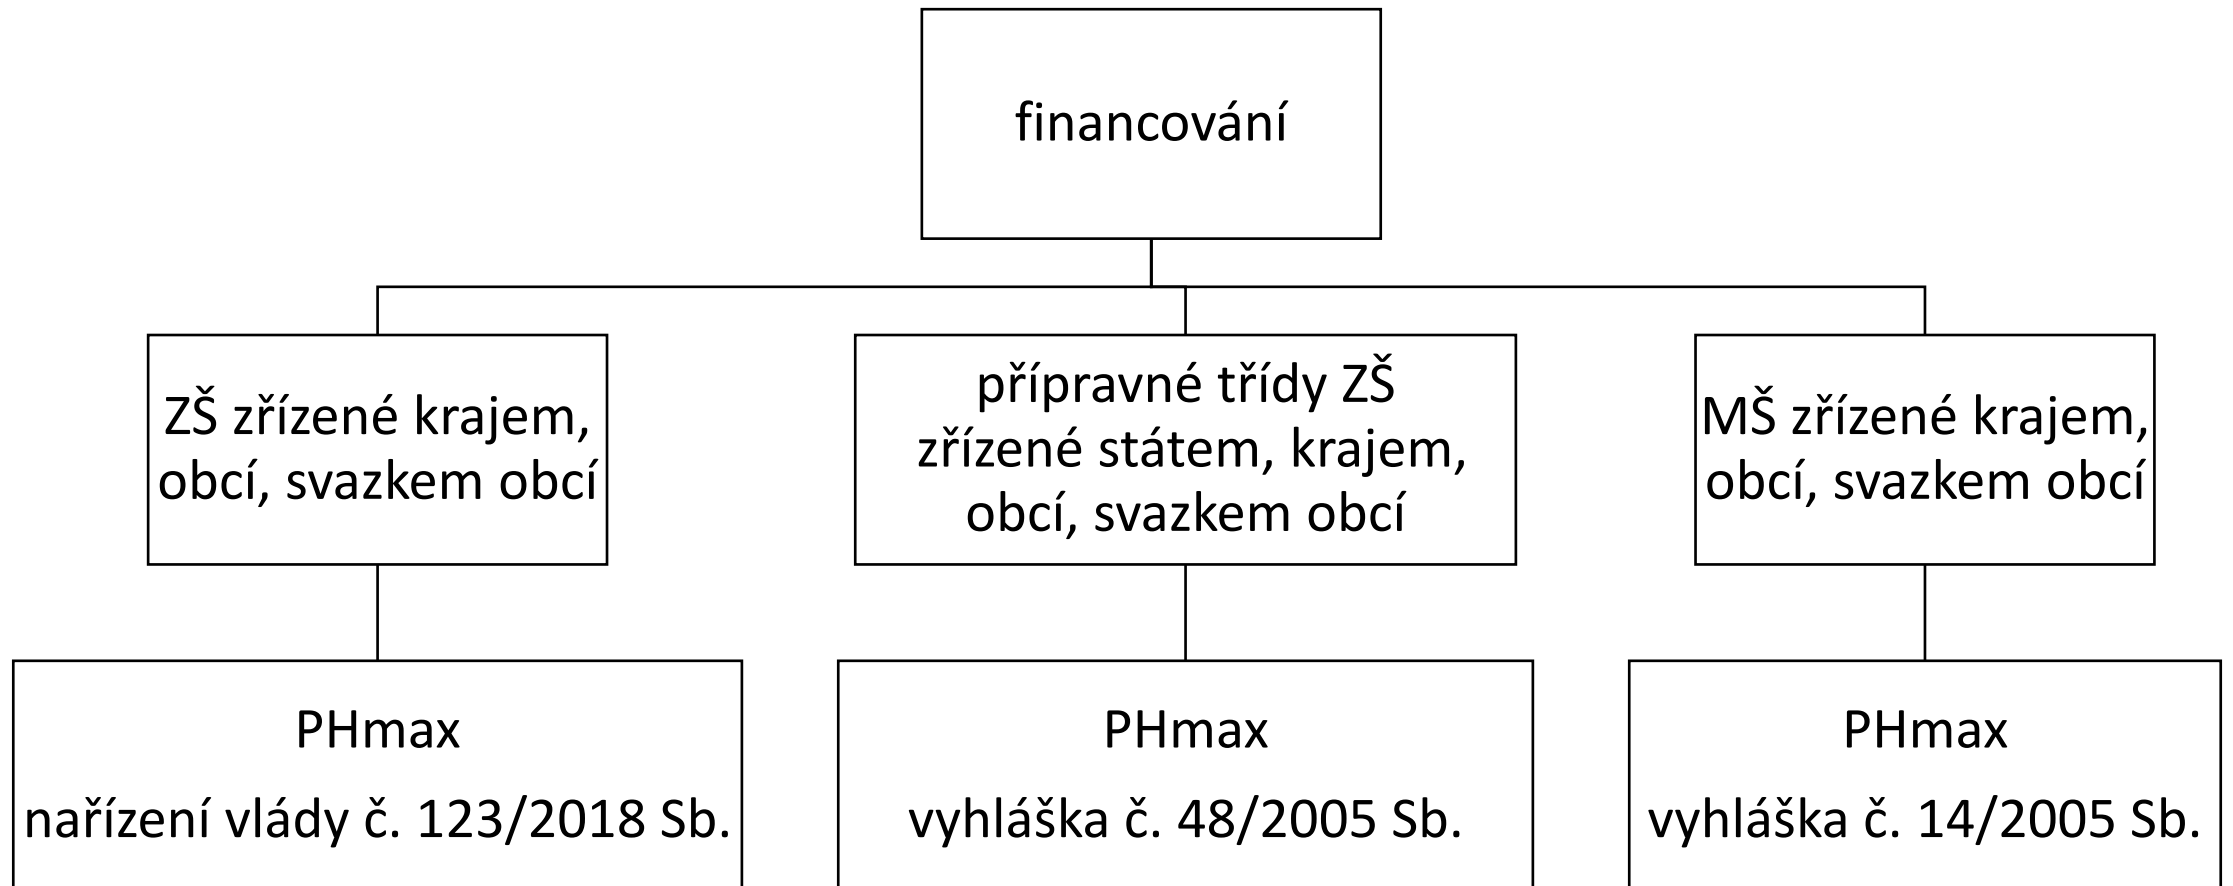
financování

ZŠ zřízené krajem, obcí, svazkem obcí

přípravné třídy ZŠ zřízené státem, krajem, obcí, svazkem obcí

MŠ zřízené krajem, obcí, svazkem obcí

PHmax
nařízení vlády č. 123/2018 Sb.

PHmax
vyhláška č. 48/2005 Sb.

PHmax
vyhláška č. 14/2005 Sb.